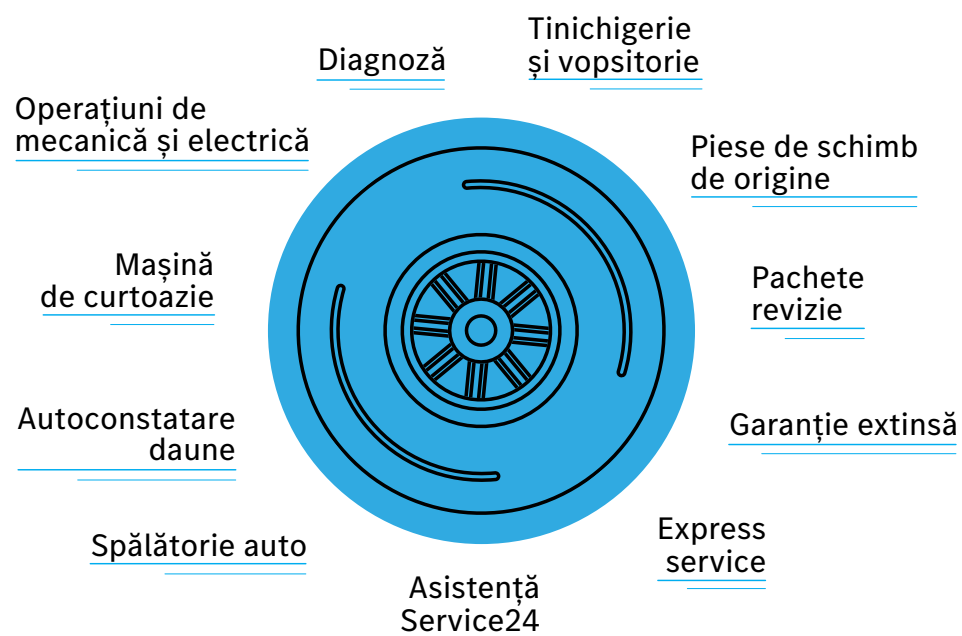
Diagnoză

Tinichigerie
și vopsitorie

Operațiuni de
mecanică și electrică

Piese de schimb
de origine

Mașină
de curtoazie

Pachete
revizie

Autoconstatare
daune

Garanție extinsă

Spălătorie auto

Express
service

Asistență
Service24